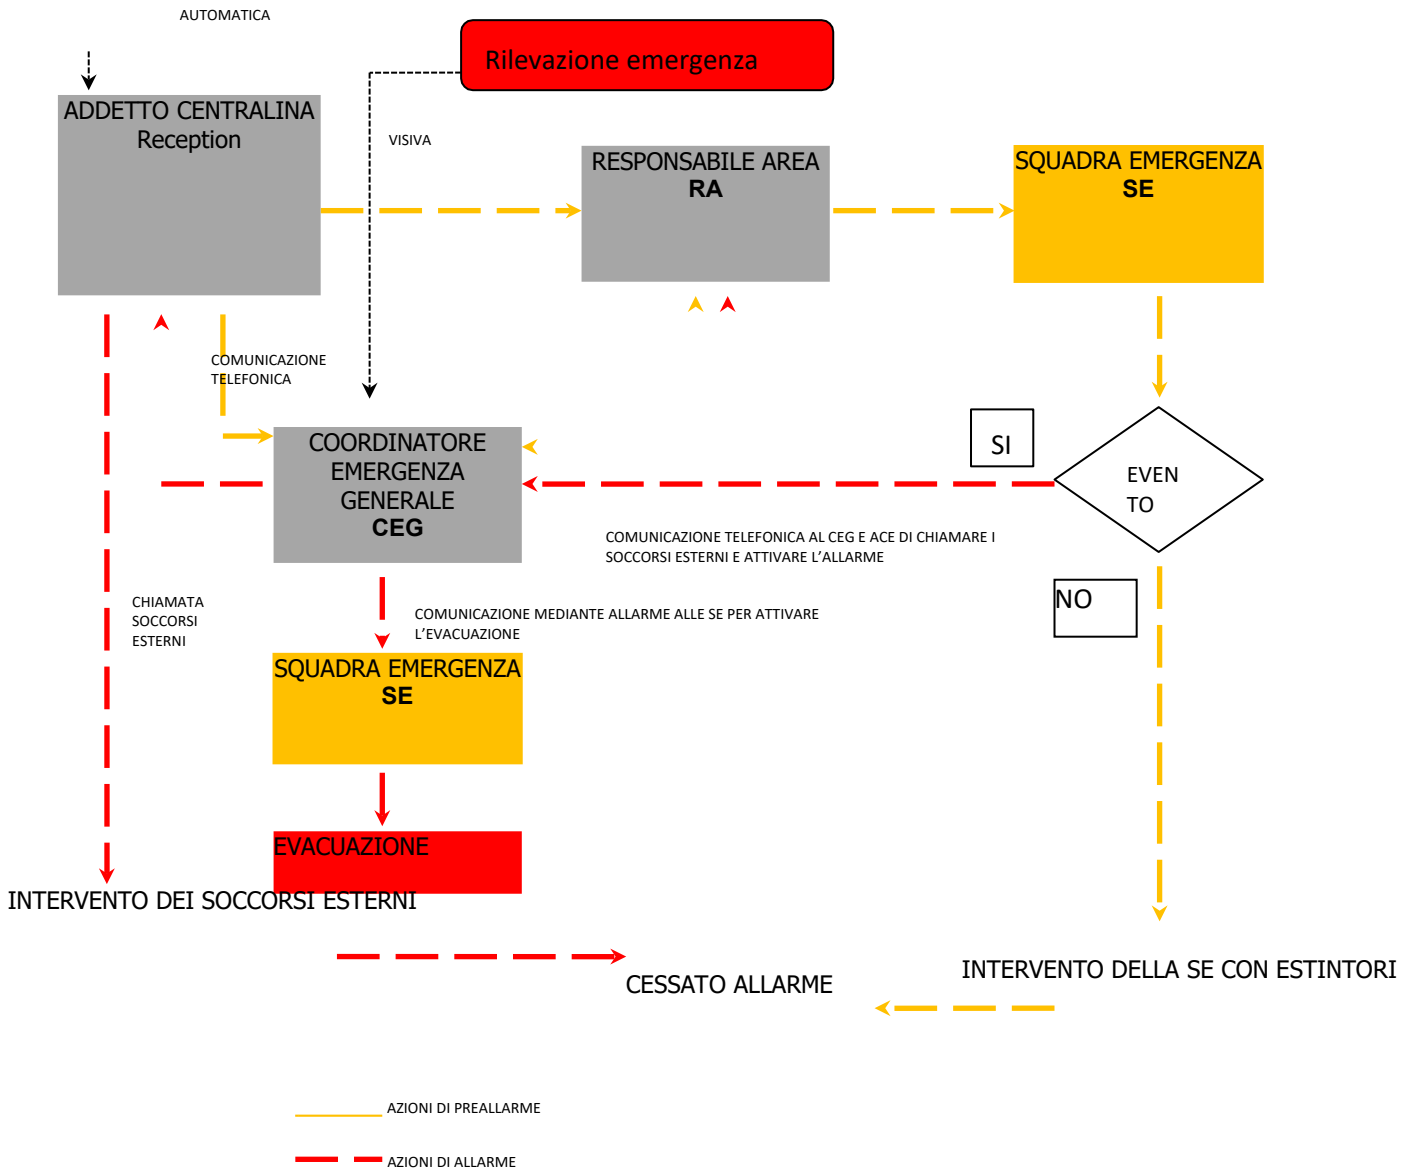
AUTOMATICA

Rilevazione emergenza

ADDETTO CENTRALINA
Reception

VISIVA

RESPONSABILE AREA
RA

SQUADRA EMERGENZA
SE

COMUNICAZIONE TELEFONICA

COORDINATORE EMERGENZA GENERALE
CEG

SI

EVEN TO

COMUNICAZIONE TELEFONICA AL CEG E ACE DI CHIAMARE I SOCCORSI ESTERNI E ATTIVARE L'ALLARME

NO

CHIAMATA SOCCORSI ESTERNI

COMUNICAZIONE MEDIANTE ALLARME ALLE SE PER ATTIVARE L'EVACUAZIONE

SQUADRA EMERGENZA
SE

EVACUAZIONE

INTERVENTO DEI SOCCORSI ESTERNI

CESSATO ALLARME

INTERVENTO DELLA SE CON ESTINTORI

AZIONI DI PREALLARME

AZIONI DI ALLARME